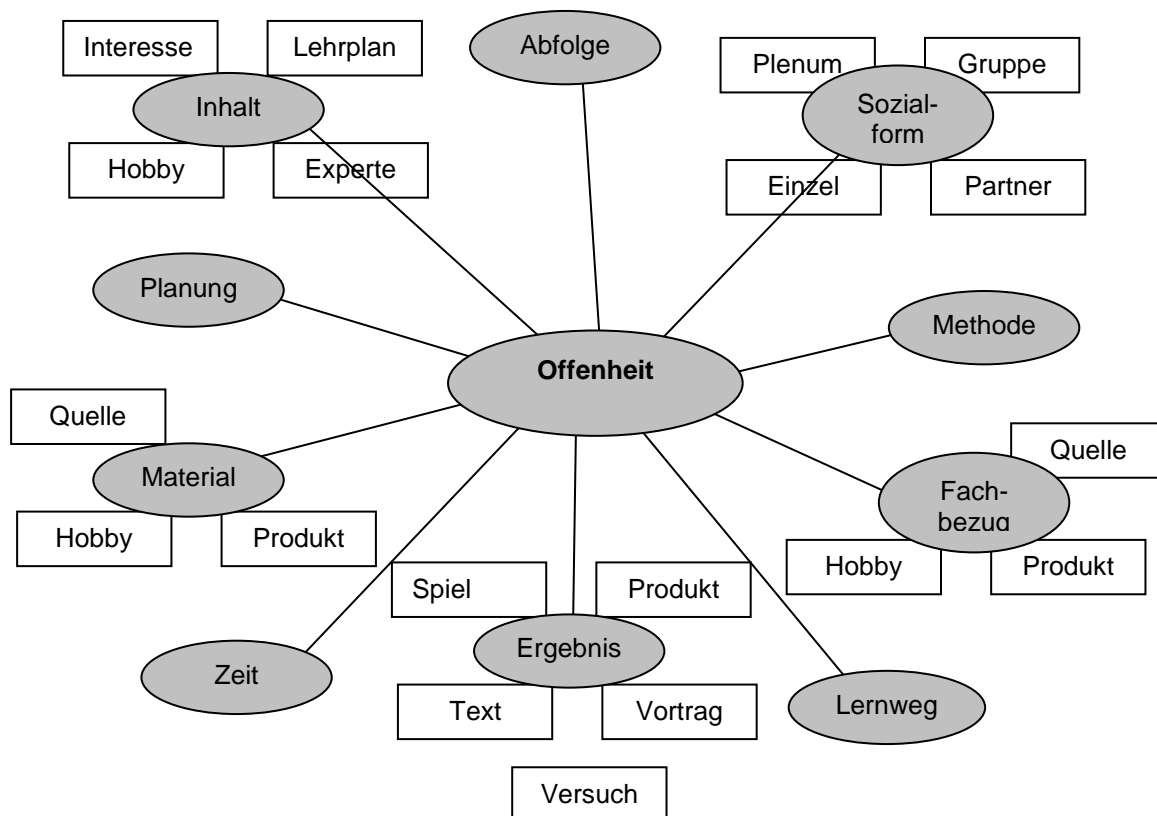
Interesse

Lehrplan

Inhalt

Hobby

Experte

Abfolge

Plenum

Gruppe

Sozialform

Einzel

Partner

Planung

Methode

Offenheit

Quelle

Material

Hobby

Produkt

Quelle

Fachbezug

Hobby

Produkt

Spiel

Produkt

Ergebnis

Text

Vortrag

Zeit

Lernweg

Versuch